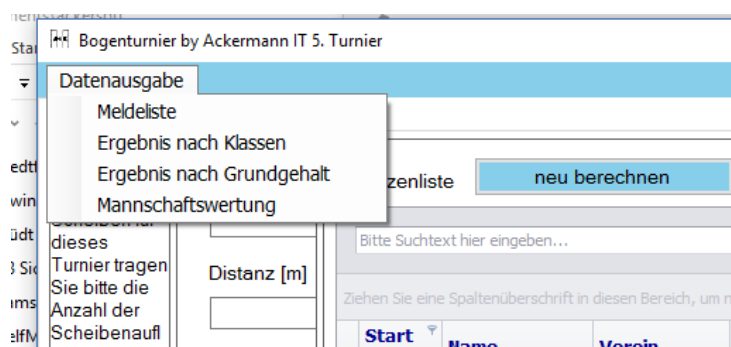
Star
edt
win
üdt
3 Si
ums
elfM
Bogenturnier by Ackermann IT 5. Turnier
Datenausgabe
Meldeliste
Ergebnis nach Klassen
Ergebnis nach Grundgehalt
Mannschaftswertung
zenliste
neu berechnen
Scheiben für dieses Turnier tragen Sie bitte die Anzahl der Scheibenaufl
Distanz [m]
Bitte Suchtext hier eingeben...
Ziehen Sie eine Spaltenüberschrift in diesen Bereich, um n
Start
Name
Verein